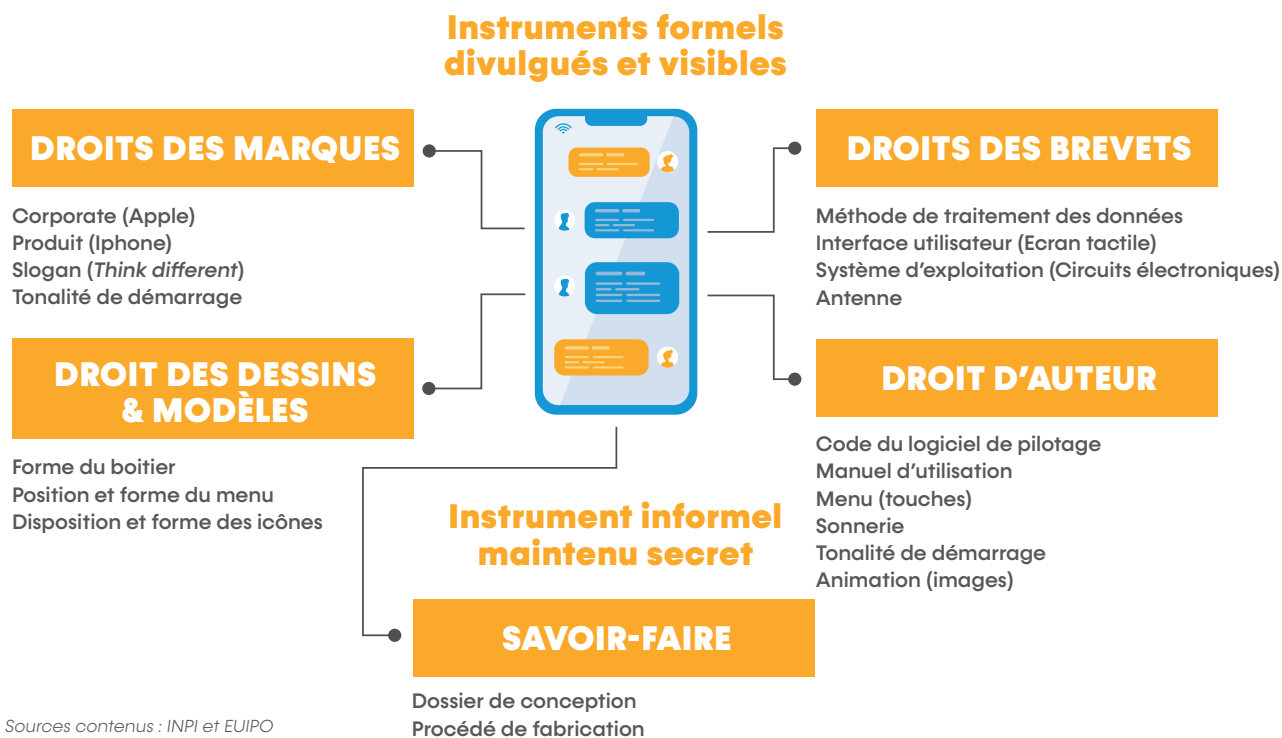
Instruments formels divulgués et visibles

DROITS DES MARQUES

Corporate (Apple)
Produit (Iphone)
Slogan (*Think different*)
Tonalité de démarrage

DROITS DES BREVETS

Méthode de traitement des données
Interface utilisateur (Ecran tactile)
Système d'exploitation (Circuits électroniques)
Antenne

DROIT DES DESSINS & MODÈLES

Forme du boitier
Position et forme du menu
Disposition et forme des icônes

DROIT D'AUTEUR

Code du logiciel de pilotage
Manuel d'utilisation
Menu (touches)
Sonnerie
Tonalité de démarrage
Animation (images)

Instrument informel maintenu secret

SAVOIR-FAIRE

Dossier de conception
Procédé de fabrication

Sources contenus : INPI et EUIPO